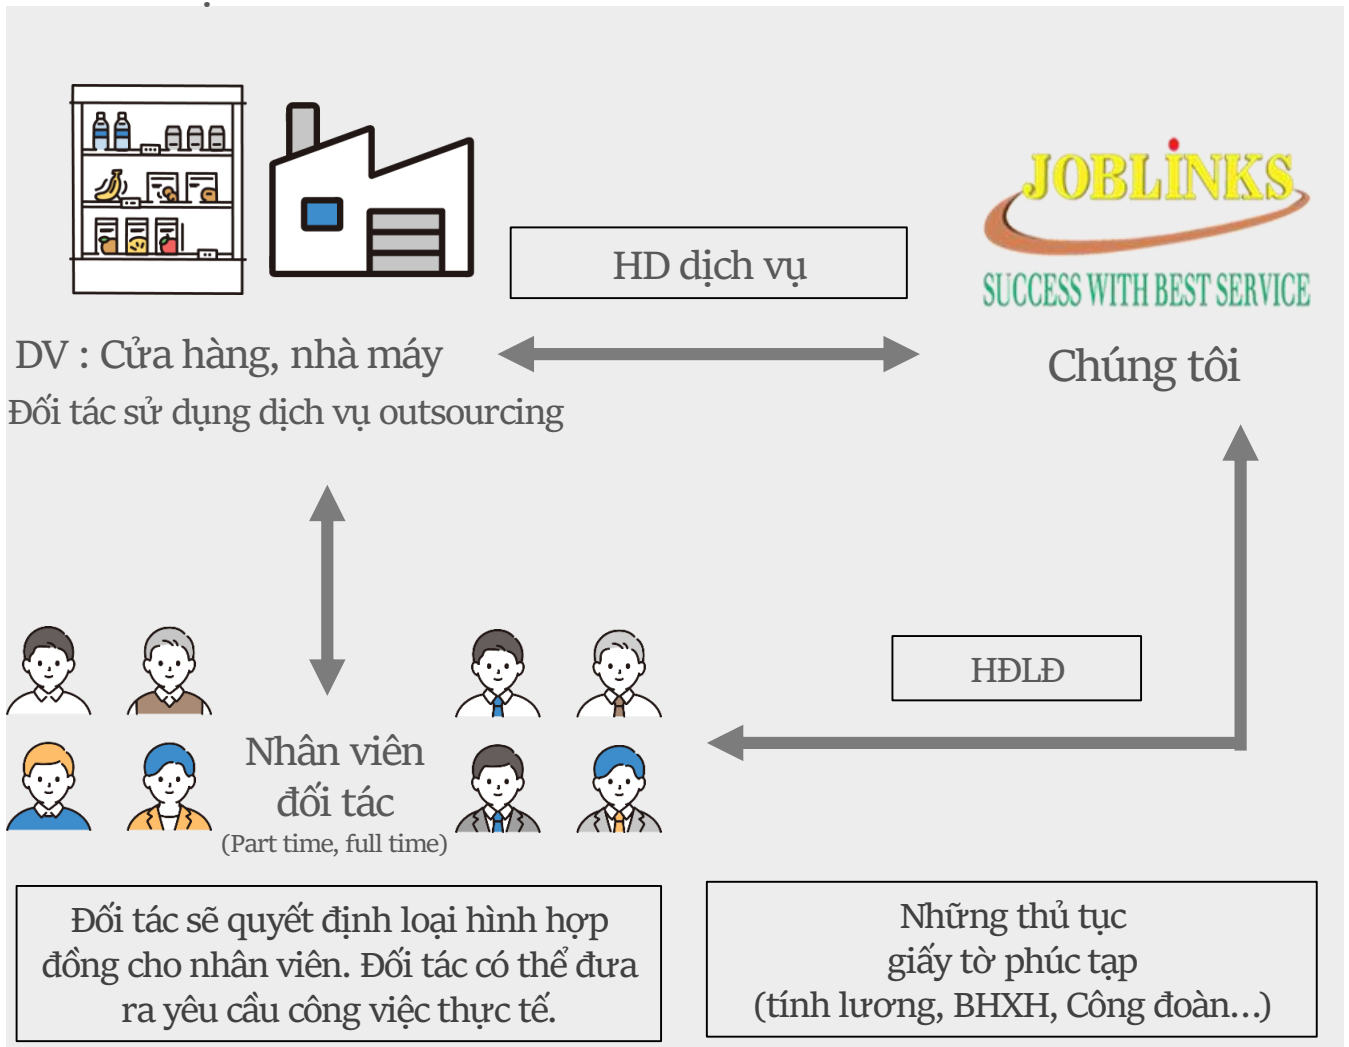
JOBLINKS
SUCCESS WITH BEST SERVICE

HD dịch vụ

DV : Cửa hàng, nhà máy
Đối tác sử dụng dịch vụ outsourcing

Chúng tôi

HĐLĐ

Nhân viên đối tác
(Part time, full time)

Đối tác sẽ quyết định loại hình hợp đồng cho nhân viên. Đối tác có thể đưa ra yêu cầu công việc thực tế.

Những thủ tục giấy tờ phức tạp (tính lương, BHXH, Công đoàn...)